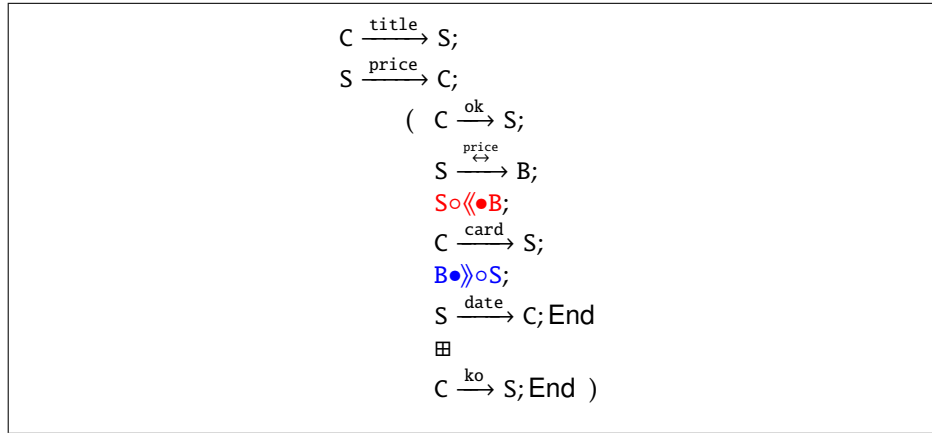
$\mathsf{C} \xrightarrow{\texttt{title}} \mathsf{S};$
$\mathsf{S} \xrightarrow{\texttt{price}} \mathsf{C};$
$( \ \mathsf{C} \xrightarrow{\texttt{ok}} \mathsf{S};$
$\mathsf{S} \xrightarrow{\overset{\texttt{price}}{\leftrightarrow}} \mathsf{B};$
$\mathsf{S}\circ\langle\!\langle\bullet\mathsf{B};$
$\mathsf{C} \xrightarrow{\texttt{card}} \mathsf{S};$
$\mathsf{B}\bullet\rangle\!\rangle\circ\mathsf{S};$
$\mathsf{S} \xrightarrow{\texttt{date}} \mathsf{C};\text{End}$
$\boxplus$
$\mathsf{C} \xrightarrow{\texttt{ko}} \mathsf{S};\text{End} \ )$